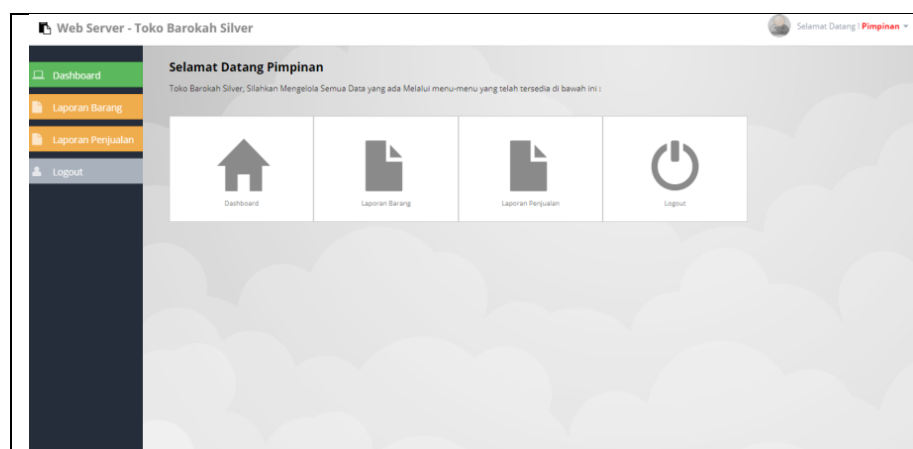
Web Server - Toko Barokah Silver

Selamat Datang ! Pimpinan

Dashboard

Laporan Barang

Laporan Penjualan

Logout

Selamat Datang Pimpinan

Toko Barokah Silver, Silahkan Mengelola Semua Data yang ada Melalui menu-menu yang telah tersedia di bawah ini :

Dashboard

Laporan Barang

Laporan Penjualan

Logout